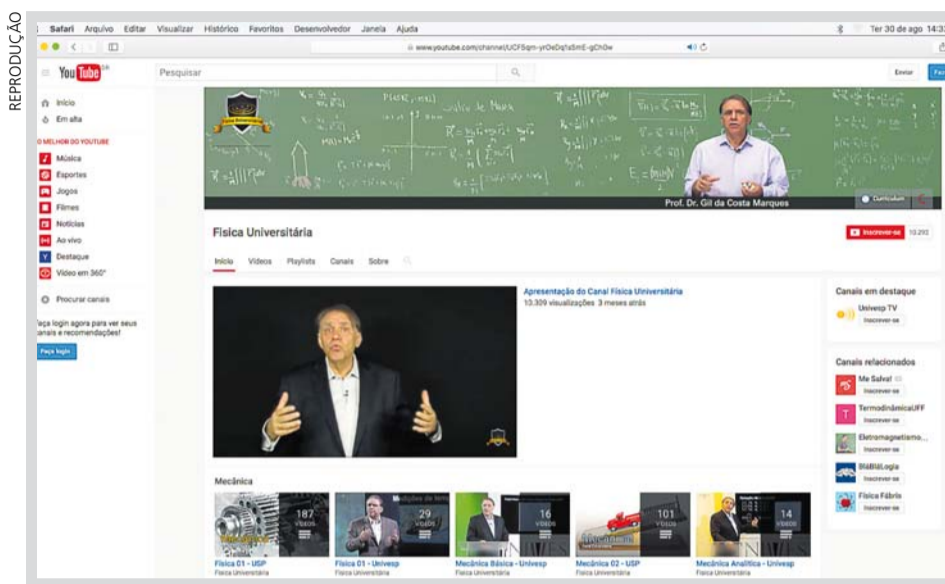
REPRODUÇÃO

Safari Arquivo Editar Visualizar Histórico Favoritos Desenvolvedor Janela Ajuda

Ter 30 de ago 14:3

www.youtube.com/channel/UCFSqm-yrOeDqYa5mE-gChGw

YouTube BR

Pesquisar

Enviar

Início
Em alta

O MELHOR DO YOUTUBE
Música
Esportes
Jogos
Filmes
Notícias
Ao vivo
Destaque
Vídeo em 360°

Procurar canais

Faça login agora para ver seus canais e recomendações!

Faça login

Prof. Dr. Gil da Costa Marques

Física Universitária

Inscrever-se 10.292

Início Vídeos Playlists Canais Sobre

Apresentação do Canal Física Universitária
10.309 visualizações 3 meses atrás

Canais em destaque
Univesp TV
Inscrever-se

Canais relacionados
Me Salva!
Inscrever-se
TermodinâmicaUFF
Inscrever-se
Eletromagnetismo...
Inscrever-se
BláBláLogia
Inscrever-se
Física Fábris
Inscrever-se

Mecânica

187 VÍDEOS
Física 01 - USP
Física Universitária

29 VÍDEOS
Física 01 - Univesp
Física Universitária

16 VÍDEOS
Mecânica Básica - Univesp
Física Universitária

101 VÍDEOS
Mecânica 02 - USP
Física Universitária

14 VÍDEOS
Mecânica Analítica - Univesp
Física Universitária